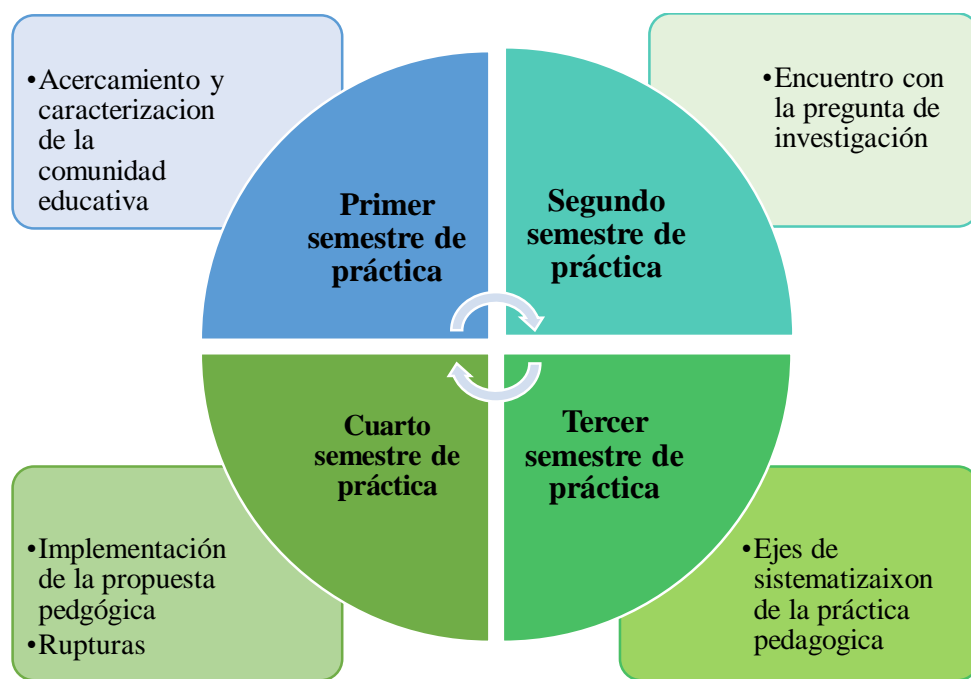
•Acercamiento y caracterizacion de la comunidad educativa

•Encuentro con la pregunta de investigación

Primer semestre de práctica

Segundo semestre de práctica

Cuarto semestre de práctica

Tercer semestre de práctica

•Implementación de la propuesta pedgógica
•Rupturas

•Ejes de sistematizaixon de la práctica pedagogica